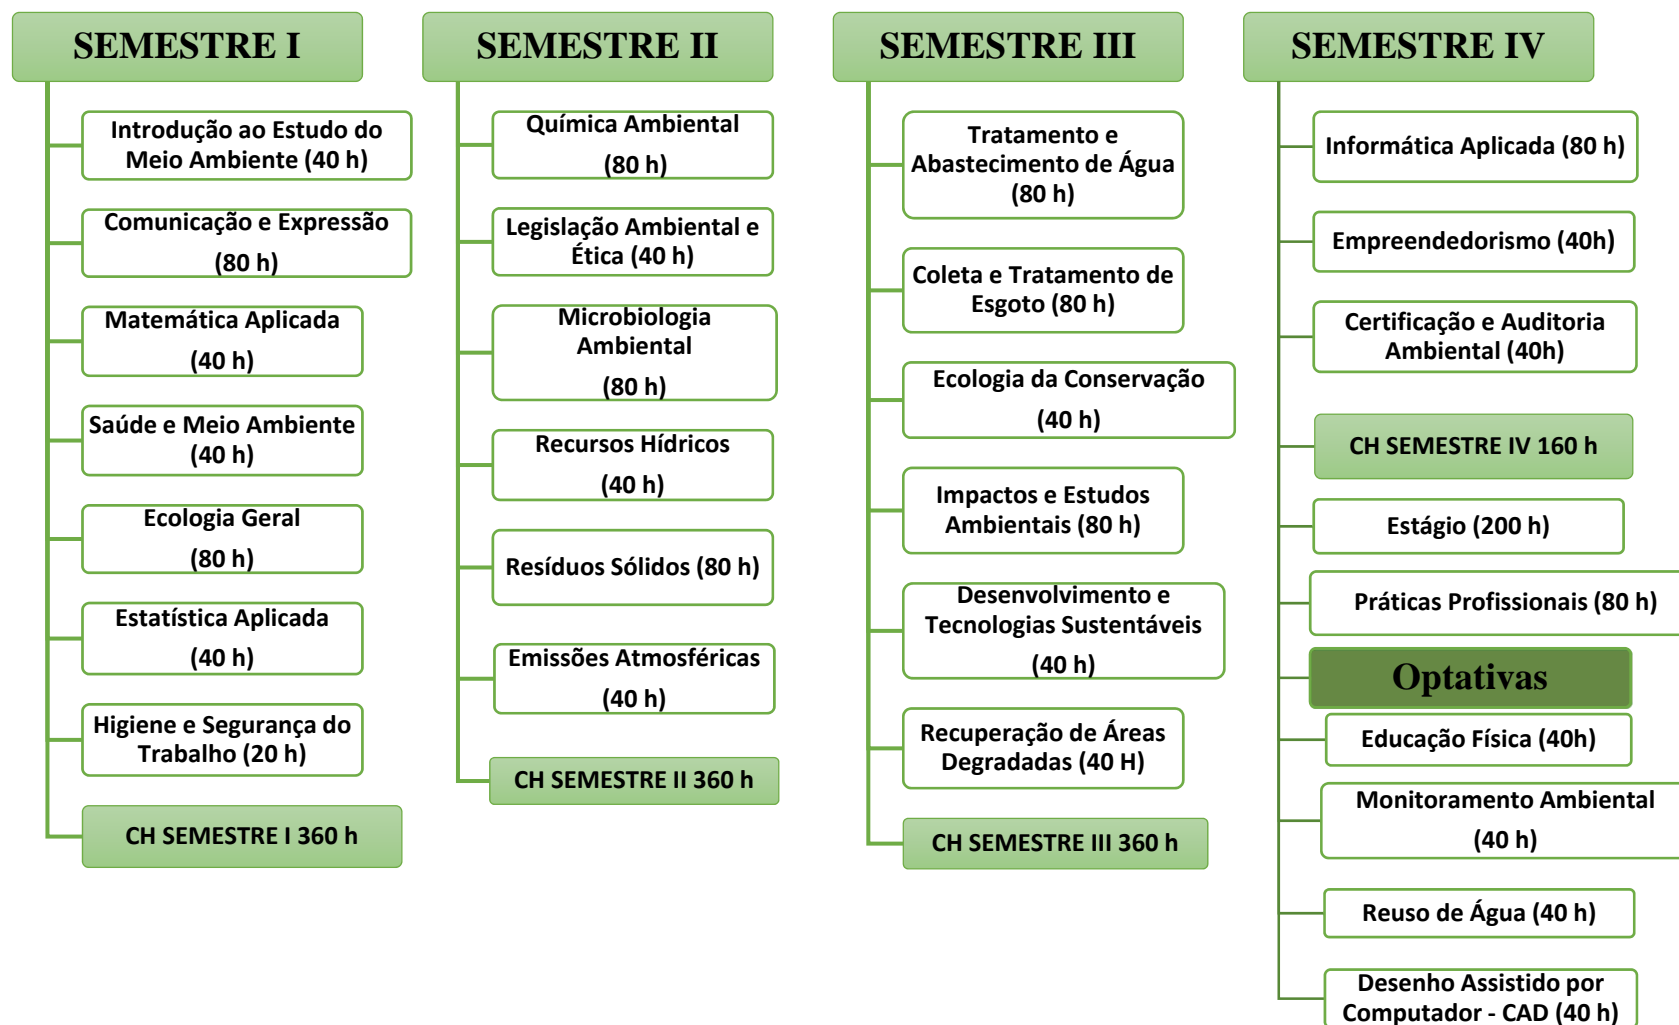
SEMESTRE I

Introdução ao Estudo do Meio Ambiente (40 h)

Comunicação e Expressão (80 h)

Matemática Aplicada (40 h)

Saúde e Meio Ambiente (40 h)

Ecologia Geral (80 h)

Estatística Aplicada (40 h)

Higiene e Segurança do Trabalho (20 h)

CH SEMESTRE I 360 h

SEMESTRE II

Química Ambiental (80 h)

Legislação Ambiental e Ética (40 h)

Microbiologia Ambiental (80 h)

Recursos Hídricos (40 h)

Resíduos Sólidos (80 h)

Emissões Atmosféricas (40 h)

CH SEMESTRE II 360 h

SEMESTRE III

Tratamento e Abastecimento de Água (80 h)

Coleta e Tratamento de Esgoto (80 h)

Ecologia da Conservação (40 h)

Impactos e Estudos Ambientais (80 h)

Desenvolvimento e Tecnologias Sustentáveis (40 h)

Recuperação de Áreas Degradadas (40 H)

CH SEMESTRE III 360 h

SEMESTRE IV

Informática Aplicada (80 h)

Empreendedorismo (40h)

Certificação e Auditoria Ambiental (40h)

CH SEMESTRE IV 160 h

Estágio (200 h)

Práticas Profissionais (80 h)

Optativas

Educação Física (40h)

Monitoramento Ambiental (40 h)

Reuso de Água (40 h)

Desenho Assistido por Computador - CAD (40 h)